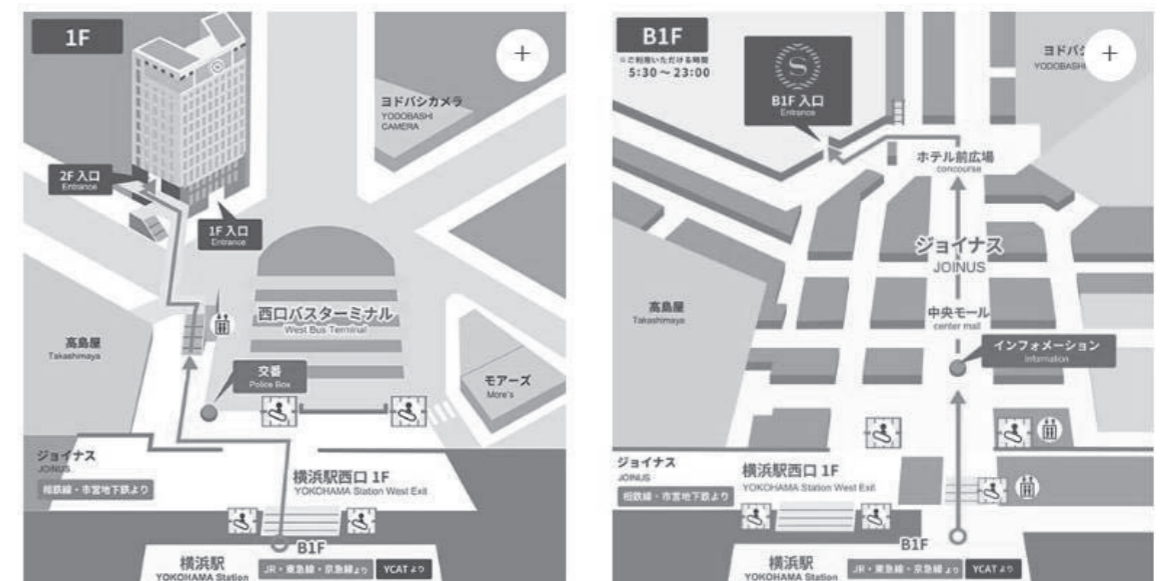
1F

+

ヨドバシカメラ
YODOBASHI CAMERA

2F 入口
Entrance

1F 入口
Entrance

西口バスターミナル
West Bus Terminal

高島屋
Takashimaya

交番
Police Box

モアーズ
More's

ジョイナス
JOINUS

相鉄線・市営地下鉄より

横浜駅西口 1F
YOKOHAMA Station West Exit

B1F

横浜駅
YOKOHAMA Station

JR・東急線・京急線より

YCAT より

B1F
ご利用いただける時間
5:30～23:00

B1F 入口
Entrance

ヨドバシ
YODOBASHI

+

ホテル前広場
concourse

ジョイナス
JOINUS

高島屋
Takashimaya

中央モール
center mall

インフォメーション
Information

ジョイナス
JOINUS

相鉄線・市営地下鉄より

横浜駅西口 1F
YOKOHAMA Station West Exit

B1F

横浜駅
YOKOHAMA Station

JR・東急線・京急線より

YCAT より